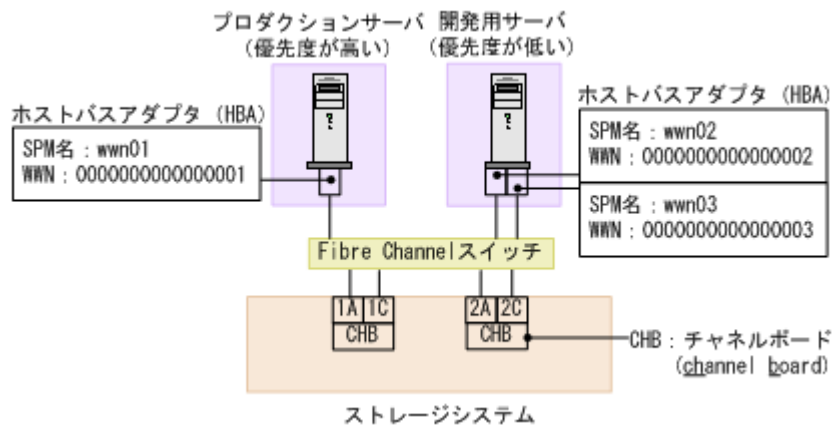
プロダクションサーバ
（優先度が高い）

開発用サーバ
（優先度が低い）

ホストバスアダプタ（HBA）
SPM名：wwn01
WWN：0000000000000001

ホストバスアダプタ（HBA）
SPM名：wwn02
WWN：0000000000000002

SPM名：wwn03
WWN：0000000000000003

Fibre Channelスイッチ

1A 1C
CHB

2A 2C
CHB

CHB：チャネルボード
（channel board）

ストレージシステム